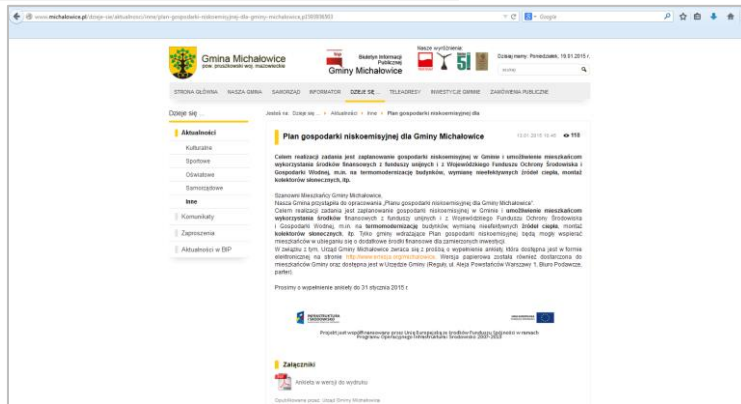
www.michalowice.pl/dzieje-sie/aktualnosci/inne/plan-gospodarki-niskoemisyjnej-dla-gminy-michalowice,p1980..

Google

Gmina Michałowice
pow. pruszkowski woj. mazowieckie

Biuletyn Informacji Publicznej
Gminy Michałowice

Nasze wyróżnienia:

Dzisiaj mamy: Poniedziałek, 19.01.2015 r.

szukaj

STRONA GŁÓWNA | NASZA GMINA | SAMORZĄD | INFORMATOR | DZIEJE SIĘ... | TELEADRESY | INWESTYCJE GMINNE | ZAMÓWIENIA PUBLICZNE

Dzieje się ...

Aktualności
Kulturalne
Sportowe
Oświatowe
Samorządowe
Inne
Komunikaty
Zaproszenia
Aktualności w BIP

Jesteś na: Dzieje się... > Aktualności > Inne > Plan gospodarki niskoemisyjnej dla

Plan gospodarki niskoemisyjnej dla Gminy Michałowice

12.01.2015 16:40 158

Celem realizacji zadania jest zaplanowanie gospodarki niskoemisyjnej w Gminie i umożliwienie mieszkańcom wykorzystania środków finansowych z funduszy unijnych i z Wojewódzkiego Funduszu Ochrony Środowiska i Gospodarki Wodnej, m.in. na termomodernizację budynków, wymianę nieefektywnych źródeł ciepła, montaż kolektorów słonecznych, itp.

Szanowni Mieszkańcy Gminy Michałowice,
Nasza Gmina przystąpiła do opracowania „Planu gospodarki niskoemisyjnej dla Gminy Michałowice".
Celem realizacji zadania jest zaplanowanie gospodarki niskoemisyjnej w Gminie i umożliwienie mieszkańcom wykorzystania środków finansowych z funduszy unijnych i z Wojewódzkiego Funduszu Ochrony Środowiska i Gospodarki Wodnej, m.in. na termomodernizację budynków, wymianę nieefektywnych źródeł ciepła, montaż kolektorów słonecznych, itp. Tylko gminy wdrażające Plan gospodarki niskoemisyjnej będą mogły wspierać mieszkańców w ubieganiu się o dodatkowe środki finansowe dla zamierzonych inwestycji.
W związku z tym, Urząd Gminy Michałowice zwraca się z prośbą o wypełnienie ankiety, która dostępna jest w formie elektronicznej na stronie http://www.emisja.org/michalowice. Wersja papierowa została również dostarczona do mieszkańców Gminy oraz dostępna jest w Urzędzie Gminy (Reguły, ul. Aleja Powstańców Warszawy 1, Biuro Podawcze, parter).

Prosimy o wypełnienie ankiety do 31 stycznia 2015 r.

INFRASTRUKTURA I ŚRODOWISKO

Projekt jest współfinansowany przez Unię Europejską ze środków Funduszu Spójności w ramach Programu Operacyjnego Infrastruktura i Środowisko 2007-2013

Załączniki

Ankieta w wersji do wydruku

Opublikowane przez: Urząd Gminy Michałowice